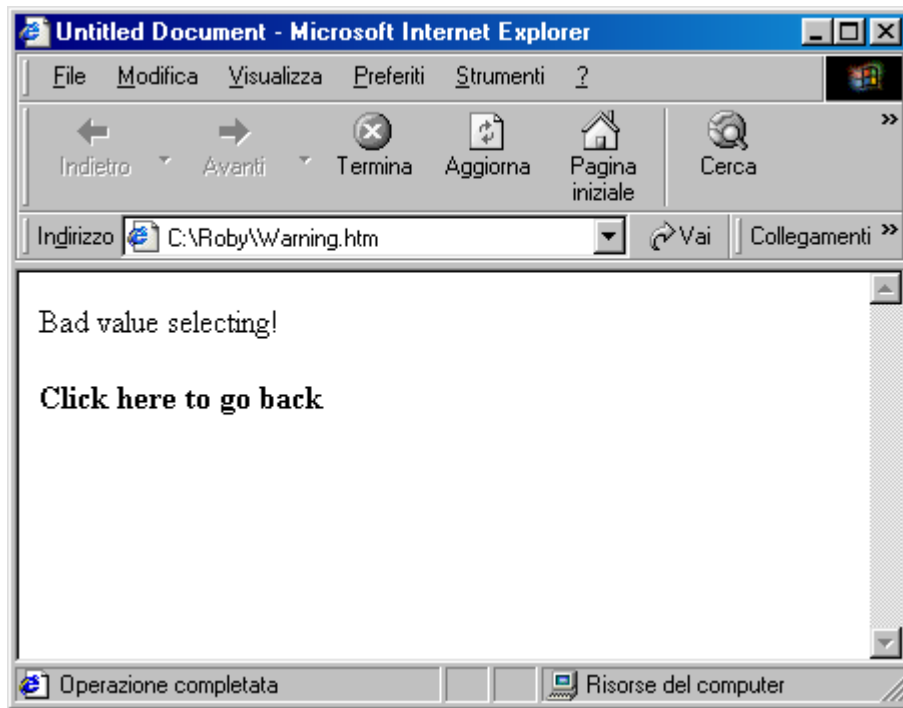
Untitled Document - Microsoft Internet Explorer

File Modifica Visualizza Preferiti Strumenti ?

Indietro Avanti Termina Aggiorna Pagina iniziale Cerca

Indirizzo C:\Roby\Warning.htm Vai Collegamenti

Bad value selecting!

**Click here to go back**

Operazione completata Risorse del computer